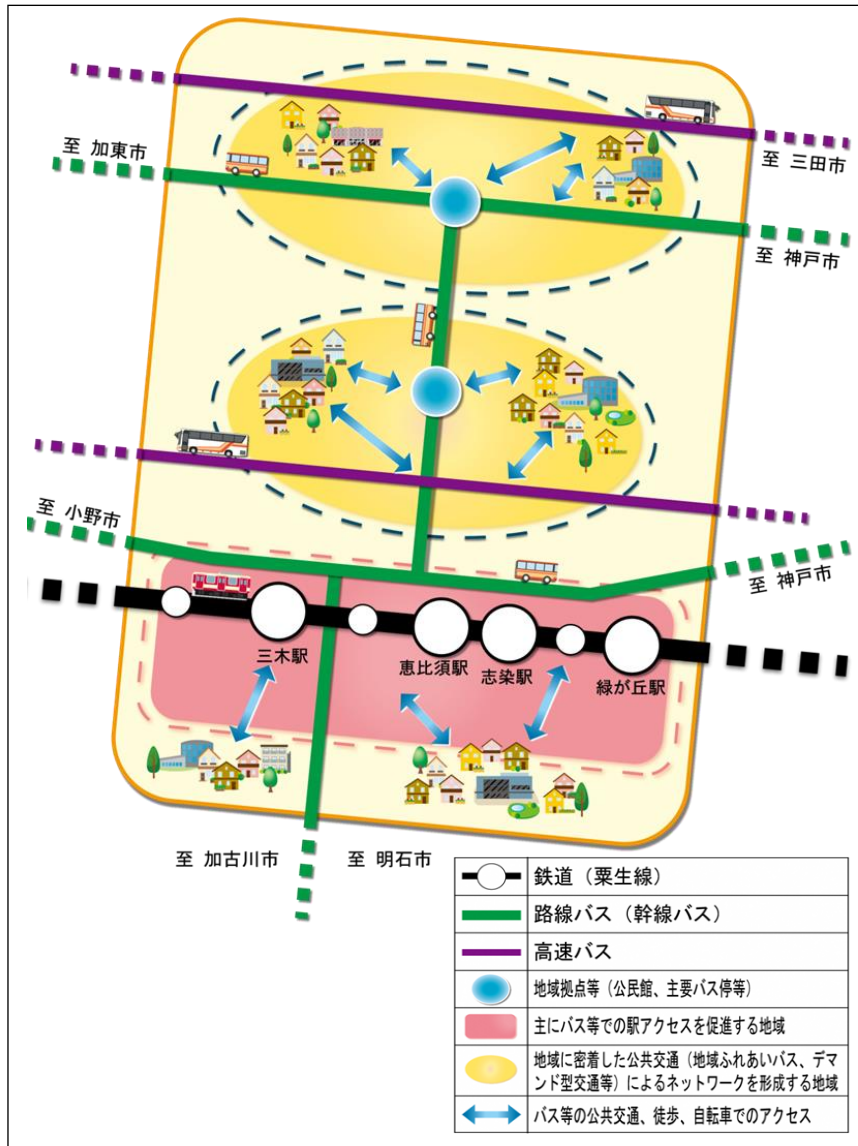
至 加東市

至 三田市

至 神戸市

至 小野市

至 神戸市

三木駅

恵比須駅

志染駅

緑が丘駅

至 加古川市

至 明石市

| | |
|---|---|
| | 鉄道（粟生線） |
| | 路線バス（幹線バス） |
| | 高速バス |
| | 地域拠点等（公民館、主要バス停等） |
| | 主にバス等での駅アクセスを促進する地域 |
| | 地域に密着した公共交通（地域ふれあいバス、デマンド型交通等）によるネットワークを形成する地域 |
| | バス等の公共交通、徒歩、自転車でのアクセス |